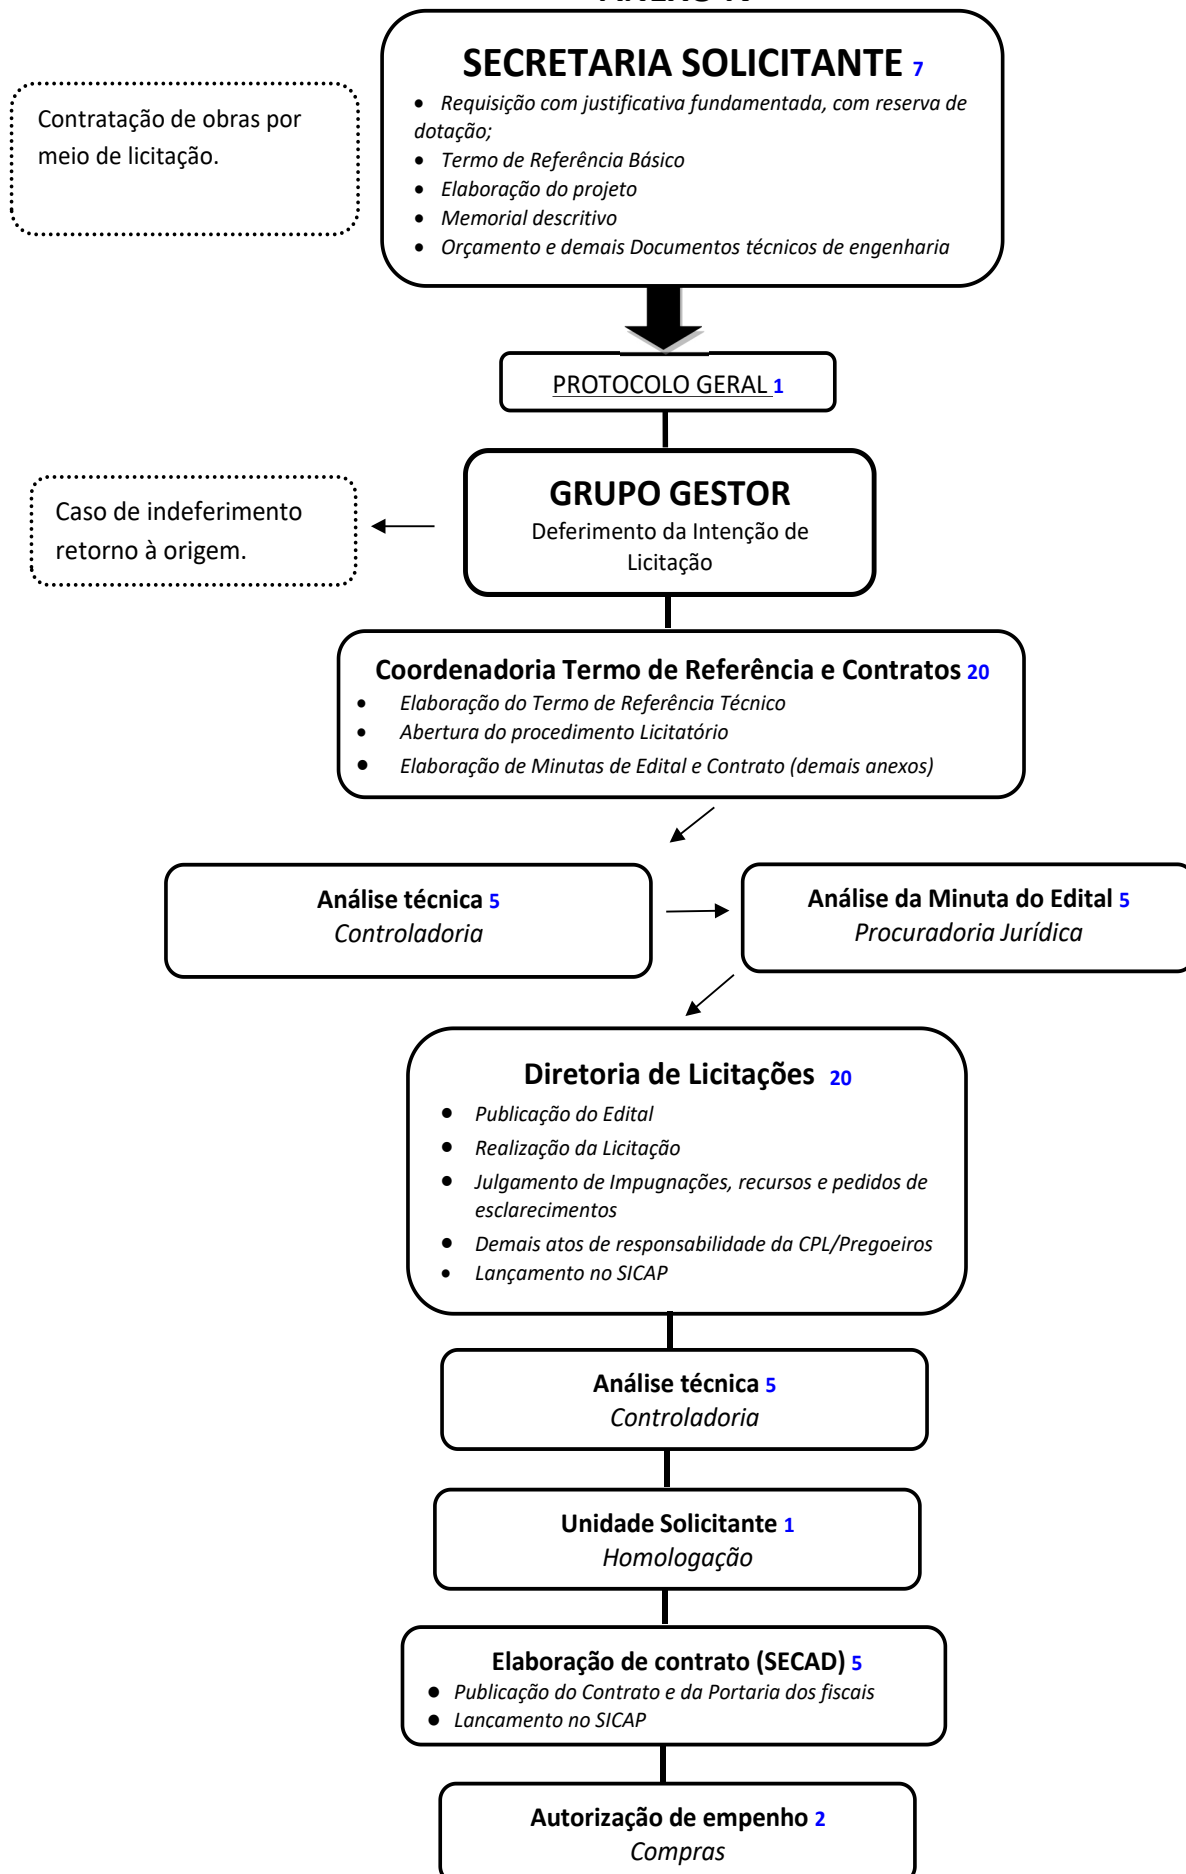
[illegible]

Contratação de obras por meio de licitação.

SECRETARIA SOLICITANTE 7
- Requisição com justificativa fundamentada, com reserva de dotação;
- Termo de Referência Básico
- Elaboração do projeto
- Memorial descritivo
- Orçamento e demais Documentos técnicos de engenharia

PROTOCOLO GERAL 1

Caso de indeferimento retorno à origem.

GRUPO GESTOR
Deferimento da Intenção de Licitação

Coordenadoria Termo de Referência e Contratos 20
- Elaboração do Termo de Referência Técnico
- Abertura do procedimento Licitatório
- Elaboração de Minutas de Edital e Contrato (demais anexos)

Análise técnica 5
Controladoria

Análise da Minuta do Edital 5
Procuradoria Jurídica

Diretoria de Licitações 20
- Publicação do Edital
- Realização da Licitação
- Julgamento de Impugnações, recursos e pedidos de esclarecimentos
- Demais atos de responsabilidade da CPL/Pregoeiros
- Lançamento no SICAP

Análise técnica 5
Controladoria

Unidade Solicitante 1
Homologação

Elaboração de contrato (SECAD) 5
- Publicação do Contrato e da Portaria dos fiscais
- Lancamento no SICAP

Autorização de empenho 2
Compras